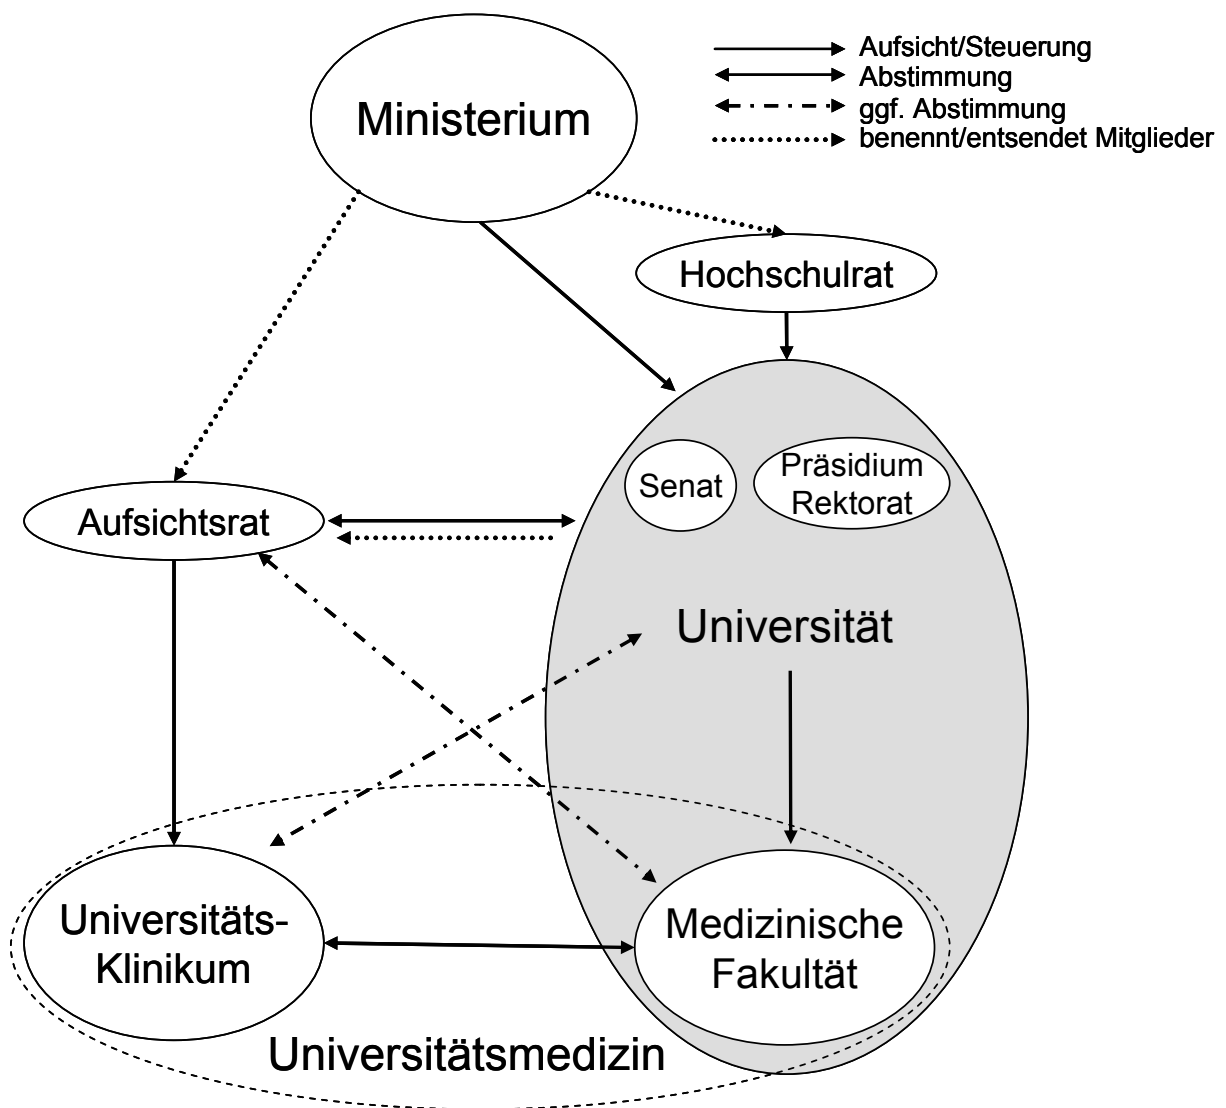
Aufsicht/Steuerung
Abstimmung
ggf. Abstimmung
benennt/entsendet Mitglieder

Ministerium

Hochschulrat

Senat

Präsidium
Rektorat

Aufsichtsrat

Universität

Universitäts-
Klinikum

Medizinische
Fakultät

Universitätsmedizin